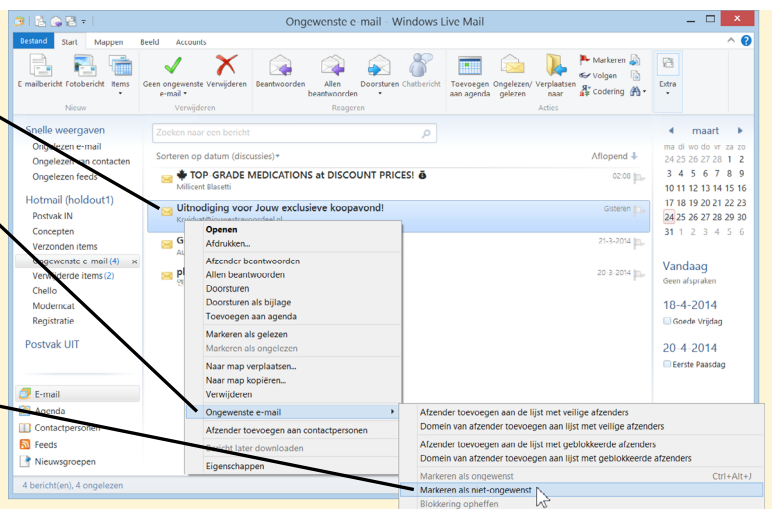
Ongewenste e-mail - Windows Live Mail

Bestand Start Mappen Beeld Accounts

E-mailbericht Fotobericht Items
Nieuw

Geen ongewenste e-mail Verwijderen
Verwijderen

Beantwoorden Allen beantwoorden Doorsturen Chatbericht
Reageren

Toevoegen aan agenda Ongelezen/ gelezen Verplaatsen naar
Markeren Volgen Codering
Acties

Extra

Snelle weergaven
Ongelezen e-mail
Ongelezen van contacten
Ongelezen feeds

Hotmail (holdout1)
Postvak IN
Concepten
Verzonden items
Ongewenste e-mail (4)
Verwijderde items (2)
Chello
Moderncat
Registratie

Postvak UIT

E-mail
Agenda
Contactpersonen
Feeds
Nieuwsgroepen

4 bericht(en), 4 ongelezen

Zoeken naar een bericht

Sorteren op datum (discussies) Aflopend

TOP GRADE MEDICATIONS at DISCOUNT PRICES!
Millicent Blasetti 02:08

Uitnodiging voor Jouw exclusieve koopavond!
Kruidvat@jouwextravoordeel.nl Gisteren

G
21-3-2014

pl
20-3-2014

Openen
Afdrukken...
Afzender beantwoorden
Allen beantwoorden
Doorsturen
Doorsturen als bijlage
Toevoegen aan agenda
Markeren als gelezen
Markeren als ongelezen
Naar map verplaatsen...
Naar map kopiëren...
Verwijderen
Ongewenste e-mail
Afzender toevoegen aan contactpersonen
Bericht later downloaden
Eigenschappen

Afzender toevoegen aan de lijst met veilige afzenders
Domein van afzender toevoegen aan lijst met veilige afzenders
Afzender toevoegen aan de lijst met geblokkeerde afzenders
Domein van afzender toevoegen aan lijst met geblokkeerde afzenders
Markeren als ongewenst Ctrl+Alt+J
Markeren als niet-ongewenst
Blokkering opheffen

maart
ma di wo do vr za zo
24 25 26 27 28 1 2
3 4 5 6 7 8 9
10 11 12 13 14 15 16
17 18 19 20 21 22 23
24 25 26 27 28 29 30
31 1 2 3 4 5 6

Vandaag
Geen afspraken

18-4-2014
Goede Vrijdag

20-4-2014
Eerste Paasdag